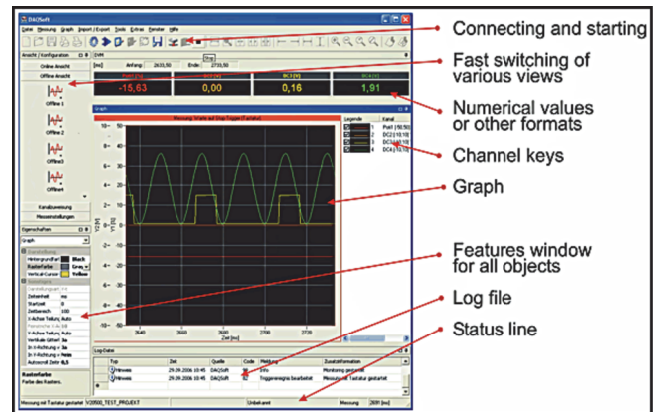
DAQSoft
Datei Messung Graph Import / Export Tools Extras Fenster Hilfe
Connecting and starting
Fast switching of various views
Numerical values or other formats
Channel keys
Graph
Features window for all objects
Log file
Status line
Ansicht / Einstellungen
Online Ansicht
Offline Ansicht
Offline 1
Offline 2
Offline3
Offline4
Kanalzuweisung
Messeinstellungen
Eigenschaften
Graph
Hintergrundfarbe Black
Rasterfarbe Grey
Vertikal-Cursor Yellow
Zeiteinheit ms
Startzeit 0
Zeitbereich 100
X-Achsen Teilung Auto
Vertikale Gitter 3e
Rasterfarbe
Farbe des Rasters.
[ms] Anfang: 2633,50 Ende: 2733,50
-15,63
0,00
0,16
1,91
Graph
Legende
Kanal
Log-Datei
Typ
Zeit
Quelle
Code
Meldung
Zusatzinformation
Hinweis
29.06.2006 10:45
DAQSoft
Info
Messung gestartet
Hinweis
29.06.2006 10:45
DAQSoft
Triggerereignis bearbeitet
Messung mit Tastatur gestartet
Zeit [ms]
Messung mit Tastatur gestartet V20500_TEST_PROJEKT
Unbekannt
Messung